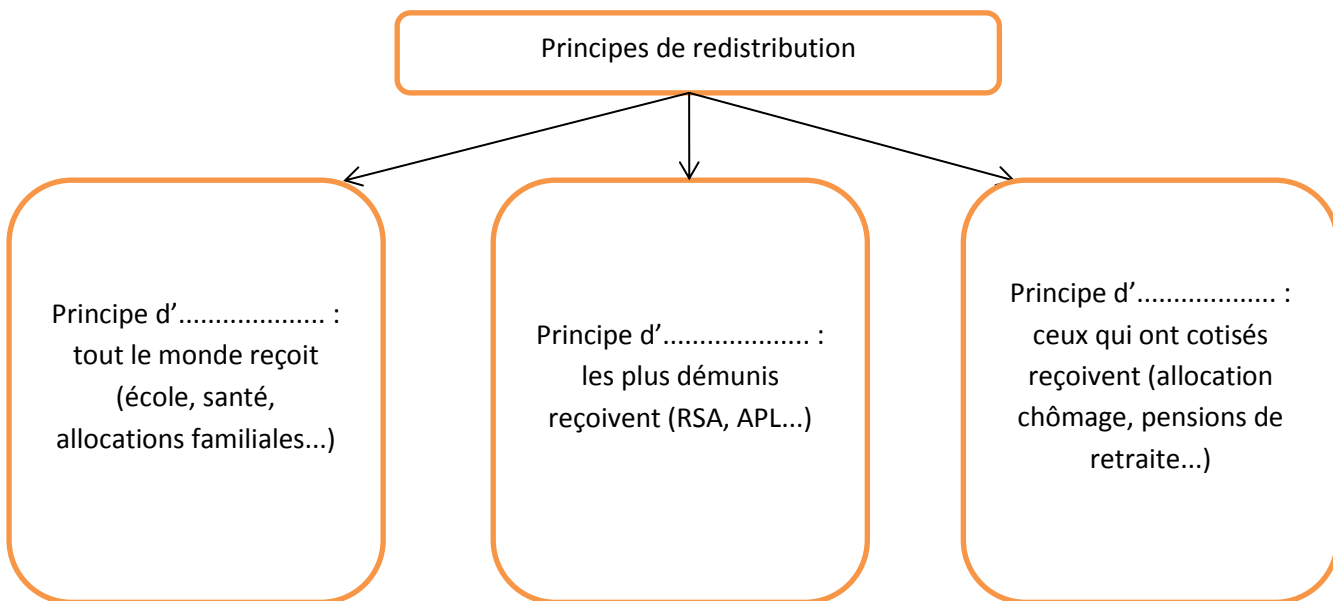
Principes de redistribution

Principe d'.................... : tout le monde reçoit (école, santé, allocations familiales...)

Principe d'.................... : les plus démunis reçoivent (RSA, APL...)

Principe d'.................... : ceux qui ont cotisés reçoivent (allocation chômage, pensions de retraite...)